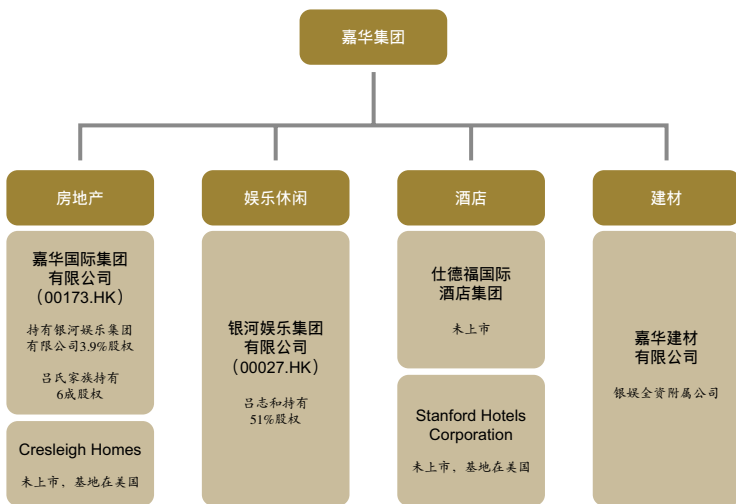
嘉华集团

房地产

嘉华国际集团有限公司（00173.HK）

持有银河娱乐集团有限公司3.9%股权

吕氏家族持有6成股权

Cresleigh Homes

未上市，基地在美国

娱乐休闲

银河娱乐集团有限公司（00027.HK）

吕志和持有51%股权

酒店

仕德福国际酒店集团

未上市

Stanford Hotels Corporation

未上市，基地在美国

建材

嘉华建材有限公司

银娱全资附属公司